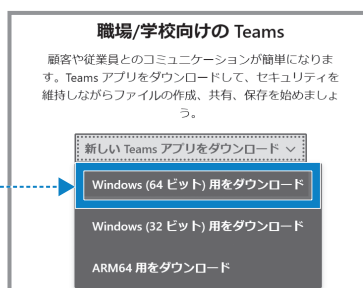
職場/学校向けの Teams

顧客や従業員とのコミュニケーションが簡単になります。Teams アプリをダウンロードして、セキュリティを維持しながらファイルの作成、共有、保存を始めましょう。

新しい Teams アプリをダウンロード ∨

Windows (64 ビット) 用をダウンロード

Windows (32 ビット) 用をダウンロード

ARM64 用をダウンロード